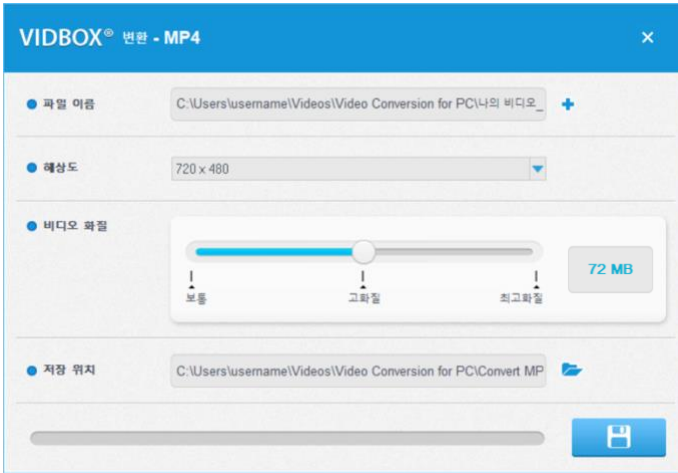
VIDBOX® 변환 - MP4

×

파일 이름

C:\Users\username\Videos\Video Conversion for PC\나의 비디오_

해상도

720 x 480

비디오 화질

72 MB

보통

고화질

최고화질

저장 위치

C:\Users\username\Videos\Video Conversion for PC\Convert MP